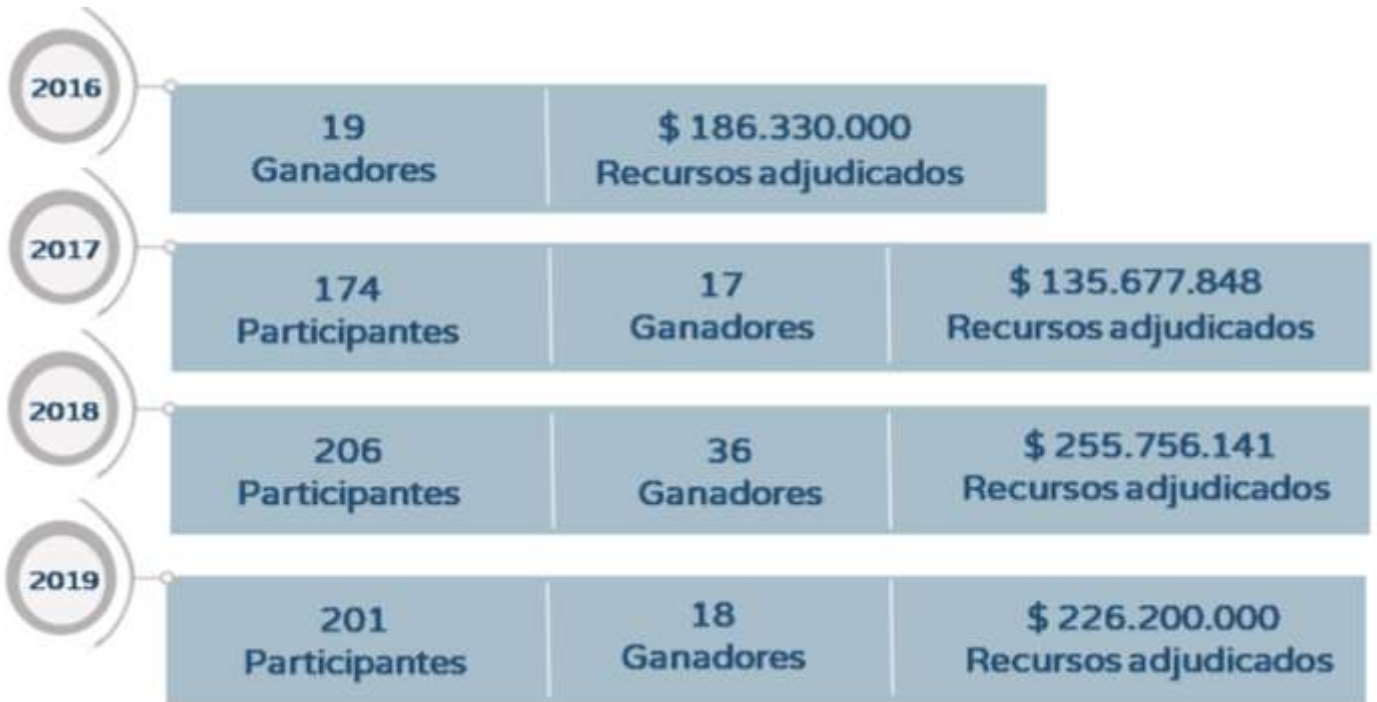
2016

19 Ganadores

$ 186.330.000 Recursos adjudicados

2017

174 Participantes

17 Ganadores

$ 135.677.848 Recursos adjudicados

2018

206 Participantes

36 Ganadores

$ 255.756.141 Recursos adjudicados

2019

201 Participantes

18 Ganadores

$ 226.200.000 Recursos adjudicados